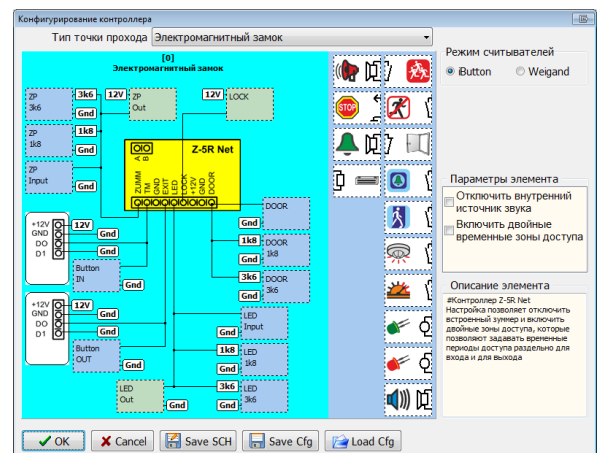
Конфигурирование контроллера

Тип точки прохода Электромагнитный замок

[0]
Электромагнитный замок

ZP 3k6
3k6
12V
ZP Out
12V
LOCK
Gnd
ZP 1k8
1k8
Gnd
ZP Input
Gnd
A B
Z-5R Net
ZUMM TM GND EXIT LED LOCK +12V GND DOOR
+12V GND DO D1
12V
Gnd
Gnd
Button IN
Gnd
DOOR
Gnd
1k8
DOOR 1k8
3k6
DOOR 3k6
+12V GND DO D1
12V
Gnd
Gnd
Button OUT
Gnd
LED Input
Gnd
1k8
LED 1k8
LED Out
3k6
LED 3k6
Gnd
Gnd

Режим считывателей
iButton
Weigand

Параметры элемента
Отключить внутренний источник звука
Включить двойные временные зоны доступа

Описание элемента
#Контроллер Z-5R Net
Настройка позволяет отключить встроенный зуммер и включить двойные зоны доступа, которые позволяют задавать временные периоды доступа раздельно для входа и для выхода

OK
Cancel
Save SCH
Save Cfg
Load Cfg